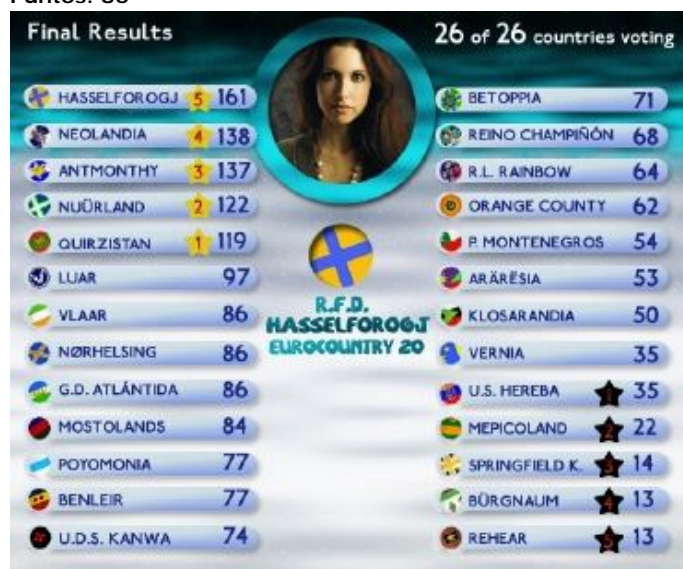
Puntos: 80

Final Results

26 of 26 countries voting

| | | |
|---|---|---|
| HASSELFOROGJ | 5 | 161 |
| NEOLANDIA | 4 | 138 |
| ANTMONTHY | 3 | 137 |
| NUÖRLAND | 2 | 122 |
| QUIRZISTAN | 1 | 119 |
| LUAR | | 97 |
| VLAAR | | 86 |
| NØRHELSING | | 86 |
| G.D. ATLÁNTIDA | | 86 |
| MOSTOLANDS | | 84 |
| POYOMONIA | | 77 |
| BENLEIR | | 77 |
| U.D.S. KANWA | | 74 |

R.F.D. HASSELFOROGJ EUROCOUNTRY 20

| | | |
|---|---|---|
| BETOPPIA | | 71 |
| REINO CHAMPIÑÓN | | 68 |
| R.L. RAINBOW | | 64 |
| ORANGE COUNTY | | 62 |
| P. MONTENEGROS | | 54 |
| ARÄRËSIA | | 53 |
| KLOSARANDIA | | 50 |
| VERNIA | | 35 |
| U.S. HEREBA | 1 | 35 |
| MEPICOLAND | 2 | 22 |
| SPRINGFIELD K. | 3 | 14 |
| BÜRGNAUM | 4 | 13 |
| REHEAR | 5 | 13 |